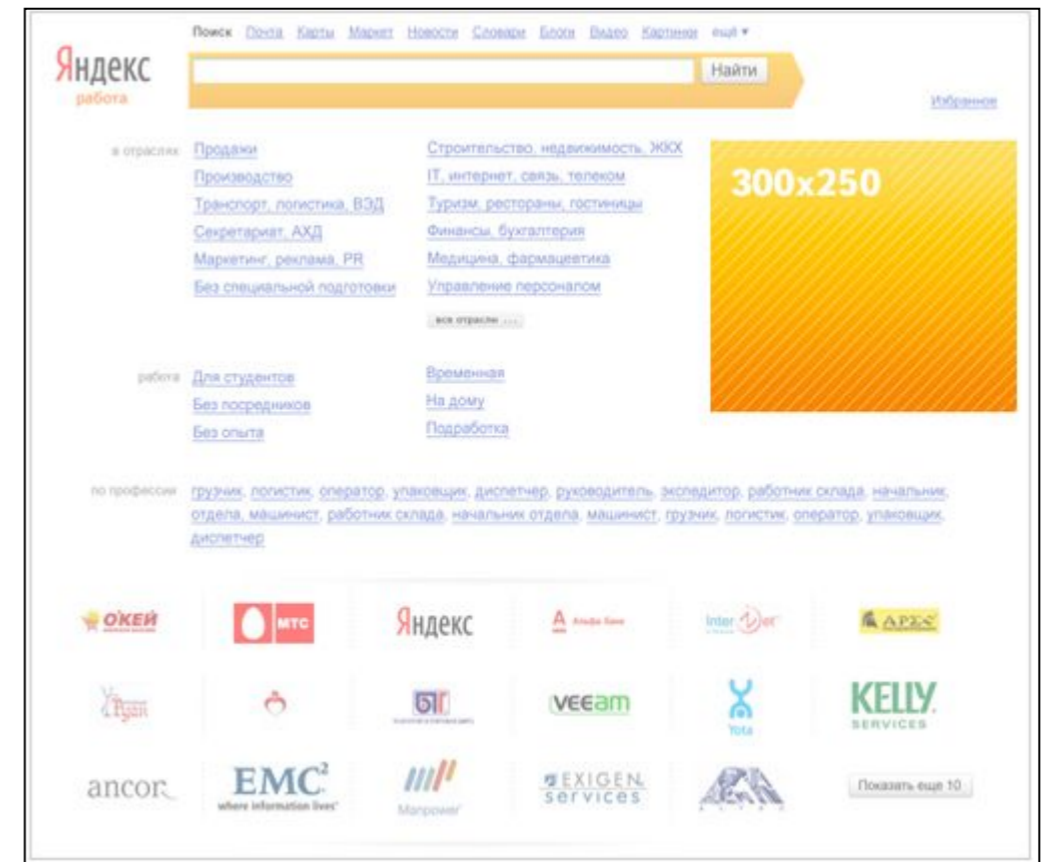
Поиск Почта Карты Маркет Новости Словари Блоги Видео Картинки ещё ▾

Яндекс
работа

Найти

Избранное

в отраслях Продажи
Производство
Транспорт, логистика, ВЭД
Секретариат, АХД
Маркетинг, реклама, PR
Без специальной подготовки

Строительство, недвижимость, ЖКХ
IT, интернет, связь, телеком
Туризм, рестораны, гостиницы
Финансы, бухгалтерия
Медицина, фармацевтика
Управление персоналом

все отрасли ...

300x250

работа Для студентов
Без посредников
Без опыта

Временная
На дому
Подработка

по профессии грузчик, логистик, оператор, упаковщик, диспетчер, руководитель, экспедитор, работник склада, начальник отдела, машинист, работник склада, начальник отдела, машинист, грузчик, логистик, оператор, упаковщик, диспетчер

О'КЕЙ
МТС
Яндекс
Альфа-Банк
Inter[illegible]
APEX
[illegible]
БТ
veeam
Yota
KELLY SERVICES
ancor
EMC² where information lives
Manpower
EXIGEN services
Показать еще 10